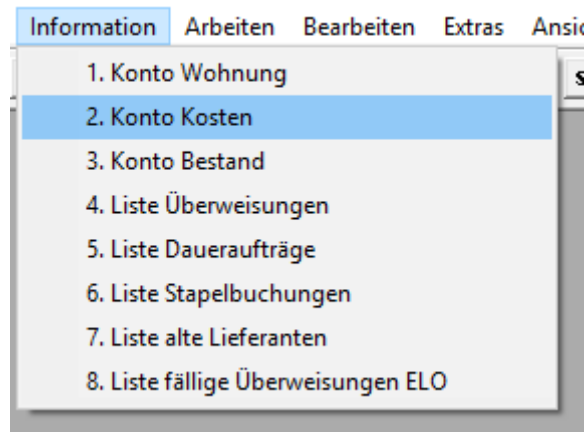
Information Arbeiten Bearbeiten Extras Ansic

1. Konto Wohnung
2. Konto Kosten
3. Konto Bestand
4. Liste Überweisungen
5. Liste Daueraufträge
6. Liste Stapelbuchungen
7. Liste alte Lieferanten
8. Liste fällige Überweisungen ELO